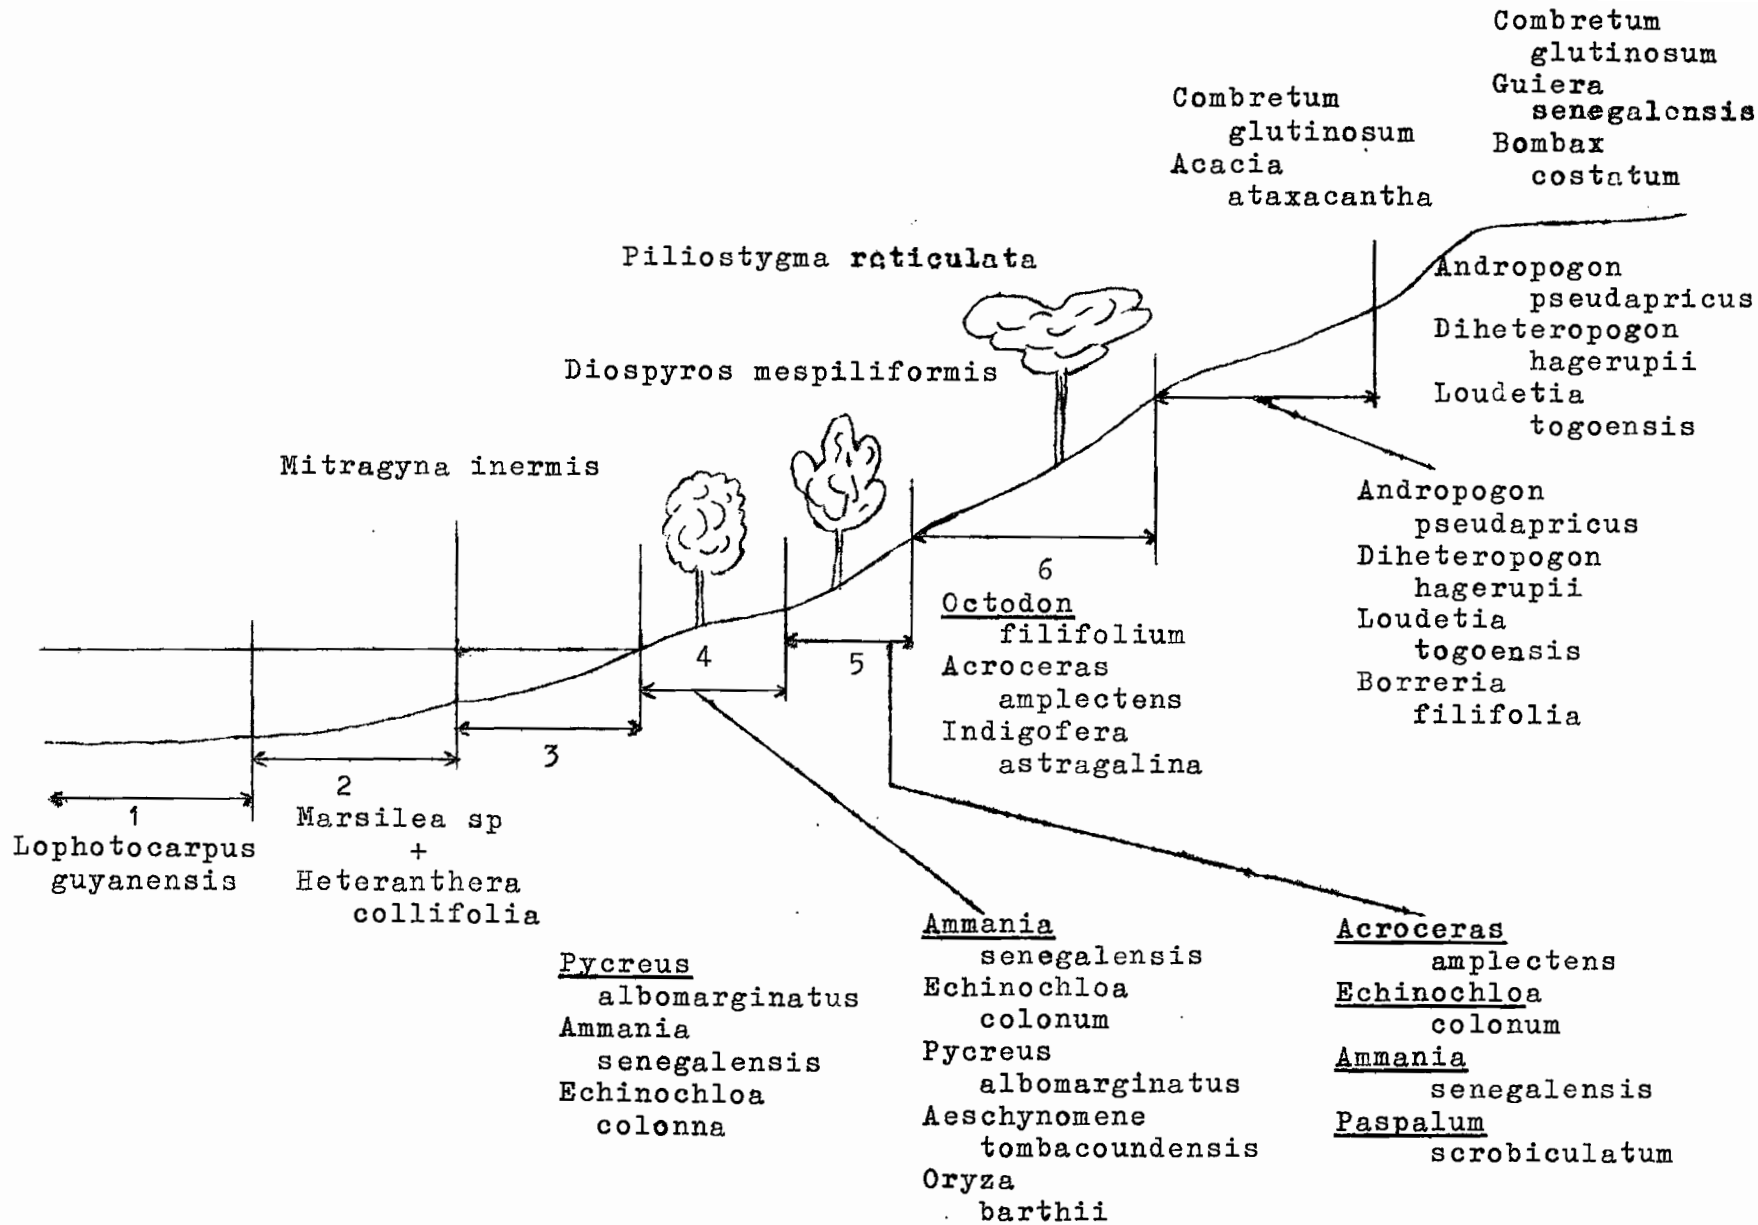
Combretum glutinosum
Guiera senegalensis
Bombax costatum

Combretum glutinosum
Acacia ataxacantha

Piliostygma reticulata

Andropogon pseudapricus
Diheteropogon hagerupii
Loudetia togoensis

Diospyros mespiliformis

Mitragyna inermis

Andropogon pseudapricus
Diheteropogon hagerupii
Loudetia togoensis
Borreria filifolia

6
Octodon filifolium
Acroceras amplectens
Indigofera astragalina

4

5

3

2
Marsilea sp
+
Heteranthera collifolia

1
Lophotocarpus guyanensis

Pycreus albomarginatus
Ammania senegalensis
Echinochloa colonna

Ammania senegalensis
Echinochloa colonum
Pycreus albomarginatus
Aeschynomene tombacoundensis
Oryza barthii

Acroceras amplectens
Echinochloa colonum
Ammania senegalensis
Paspalum scrobiculatum